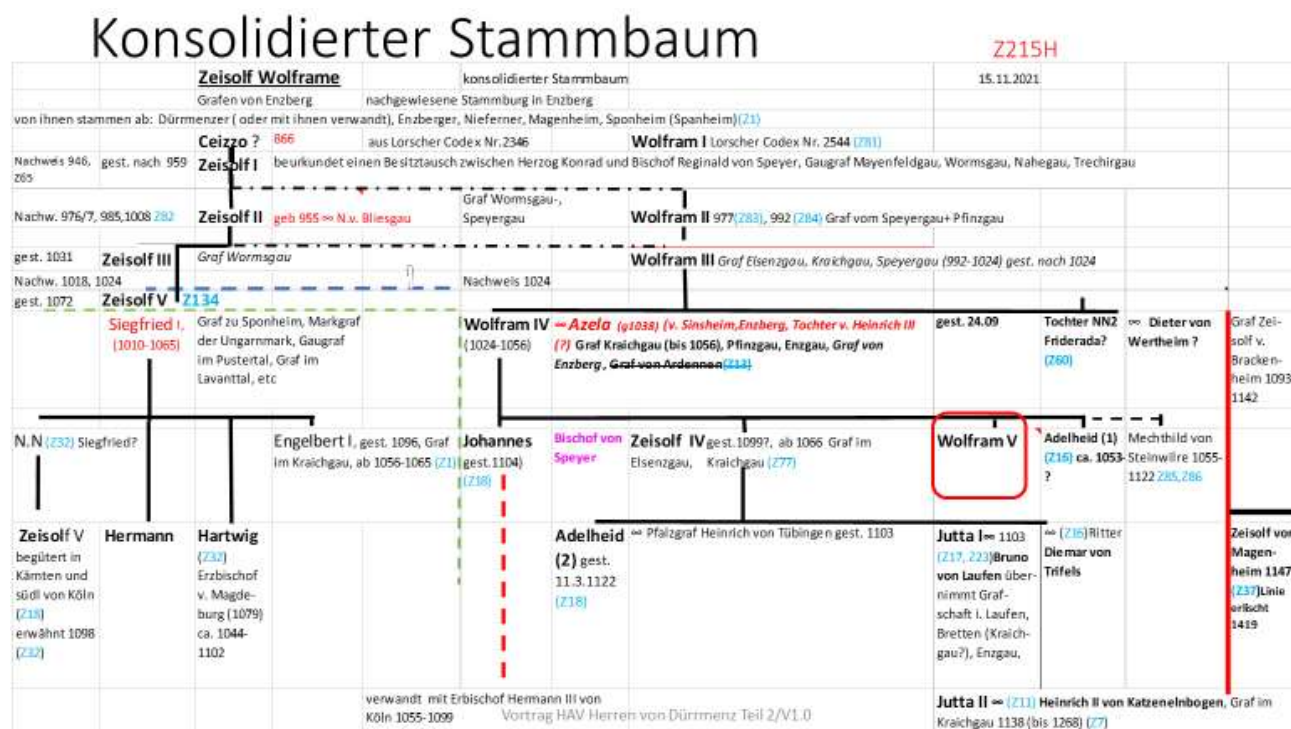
Konsolidierter Stammbaum

Z215H

Zeisolf Wolframe

konsolidierter Stammbaum

15.11.2021

Grafen von Enzberg

nachgewiesene Stammburg in Enzberg

von ihnen stammen ab: Dürrmenzer ( oder mit ihnen verwandt), Enzberger, Nieferner, Magenheim, Sponheim (Spanheim)(Z1)

Ceizzo ? 866

aus Lorscher Codex Nr.2346

Wolfram I Lorscher Codex Nr. 2544 (Z81)

Nachweis 946, Z65

gest. nach 959

Zeisolf I

beurkundet einen Besitztausch zwischen Herzog Konrad und Bischof Reginald von Speyer, Gaugraf Mayenfeldgau, Wormsgau, Nahegau, Trechirgau

Nachw. 976/7, 985,1008 Z82

Zeisolf II

geb 955 ∞ N.v. Bliesgau

Graf Wormsgau-, Speyergau

Wolfram II 977(Z83), 992 (Z84) Graf vom Speyergau+ Pfinzgau

gest. 1031

Zeisolf III

Graf Wormsgau

Wolfram III Graf Elsenzgau, Kraichgau, Speyergau (992-1024) gest. noch 1024

Nachw. 1018, 1024

Nachweis 1024

gest. 1072

Zeisolf V Z134

Siegfried I, (1010-1065)

Graf zu Sponheim, Markgraf der Ungarnmark, Gaugraf im Pustertal, Graf im Lavanttal, etc

Wolfram IV (1024-1056)

∞ Azela (g1038) (v. Sinsheim,Enzberg, Tochter v. Heinrich III (?) Graf Kraichgau (bis 1056), Pfinzgau, Enzgau, Graf von Enzberg , Graf von Ardennen(Z13)

gest. 24.09

Tochter NN2 Friderada? (Z60)

∞ Dieter von Wertheim ?

Graf Zeisolf v. Brackenheim 1093 1142

N.N (Z32) Siegfried?

Engelbert I, gest. 1096, Graf im Kraichgau, ab 1056-1065 (Z1)

Johannes gest.1104) (Z18)

Bischof von Speyer

Zeisolf IV gest.1099?, ab 1066 Graf im Elsenzgau, Kraichgau (Z77)

Wolfram V

Adelheid (1) (Z16) ca. 1053-?

Mechthild von Steinwilre 1055-1122 Z85,Z86

Zeisolf V begütert in Kärnten und südl von Köln (Z18) erwähnt 1098 (Z32)

Hermann

Hartwig (Z32) Erzbischof v. Magdeburg (1079) ca. 1044-1102

Adelheid (2) gest. 11.3.1122 (Z18)

∞ Pfalzgraf Heinrich von Tübingen gest. 1103

Jutta I∞ 1103 (Z17, Z23)Bruno von Laufen übernimmt Grafschaft i. Laufen, Bretten (Kraichgau?), Enzgau,

∞ (Z16)Ritter Diemar von Trifels

Zeisolf von Magenheim 1147 (Z37)Linie erlischt 1419

verwandt mit Erbischof Hermann III von Köln 1055-1099

Vortrag HAV Herren von Dürrmenz Teil 2/V1.0

Jutta II ∞ (Z11) Heinrich II von Katzenelnbogen, Graf im Kraichgau 1138 (bis 1268) (Z7)